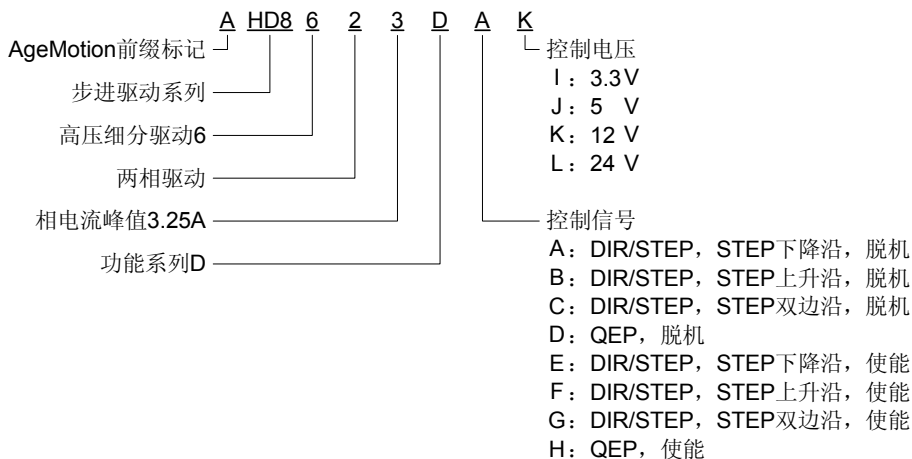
A HD8 6 2 3 D A K

AgeMotion前缀标记

步进驱动系列

高压细分驱动6

两相驱动

相电流峰值3.25A

功能系列D

控制电压
I：3.3 V
J：5 V
K：12 V
L：24 V

控制信号
A：DIR/STEP，STEP下降沿，脱机
B：DIR/STEP，STEP上升沿，脱机
C：DIR/STEP，STEP双边沿，脱机
D：QEP，脱机
E：DIR/STEP，STEP下降沿，使能
F：DIR/STEP，STEP上升沿，使能
G：DIR/STEP，STEP双边沿，使能
H：QEP，使能